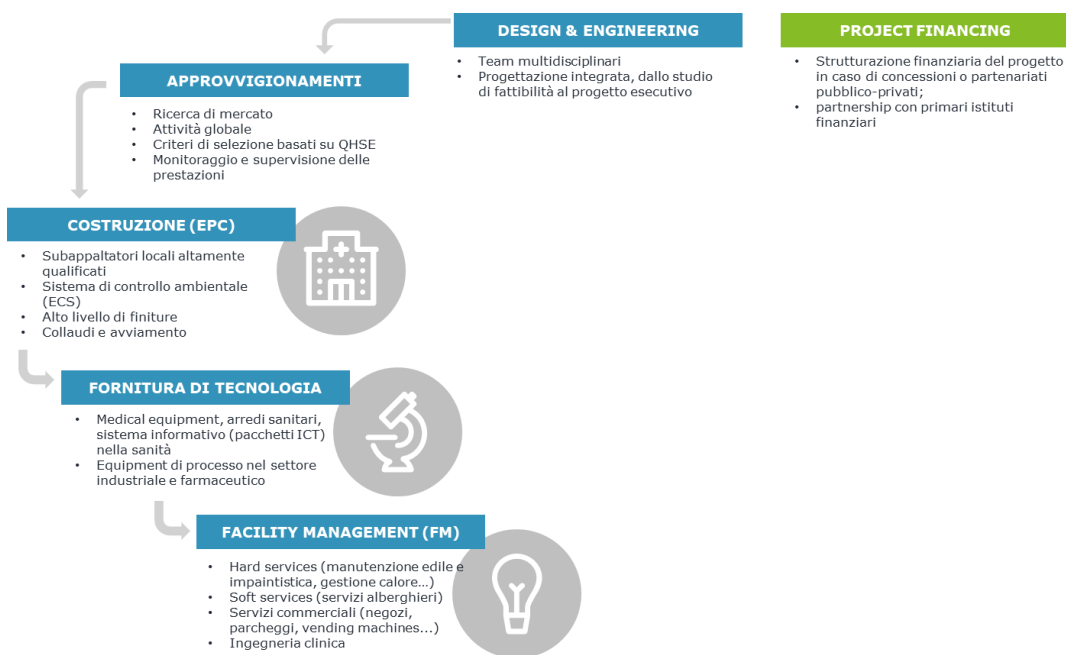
DESIGN & ENGINEERING

- Team multidisciplinari
- Progettazione integrata, dallo studio di fattibilità al progetto esecutivo

PROJECT FINANCING

- Strutturazione finanziaria del progetto in caso di concessioni o partenariati pubblico-privati;
- partnership con primari istituti finanziari

APPROVVIGIONAMENTI

- Ricerca di mercato
- Attività globale
- Criteri di selezione basati su QHSE
- Monitoraggio e supervisione delle prestazioni

COSTRUZIONE (EPC)

- Subappaltatori locali altamente qualificati
- Sistema di controllo ambientale (ECS)
- Alto livello di finiture
- Collaudi e avviamento

FORNITURA DI TECNOLOGIA

- Medical equipment, arredi sanitari, sistema informativo (pacchetti ICT) nella sanità
- Equipment di processo nel settore industriale e farmaceutico

FACILITY MANAGEMENT (FM)

- Hard services (manutenzione edile e impaintistica, gestione calore…)
- Soft services (servizi alberghieri)
- Servizi commerciali (negozi, parcheggi, vending machines…)
- Ingegneria clinica